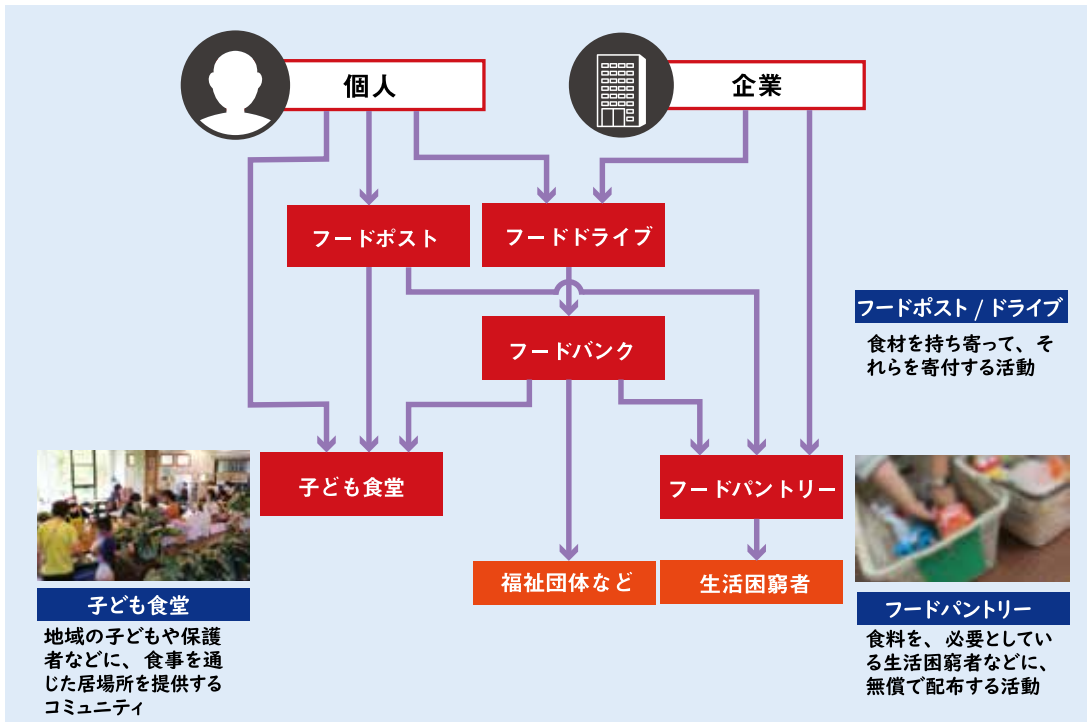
個人

企業

フードポスト

フードドライブ

フードバンク

子ども食堂

フードパントリー

福祉団体など

生活困窮者

フードポスト / ドライブ
食材を持ち寄って、それらを寄付する活動

子ども食堂
地域の子どもや保護者などに、食事を通じた居場所を提供するコミュニティ

フードパントリー
食料を、必要としている生活困窮者などに、無償で配布する活動